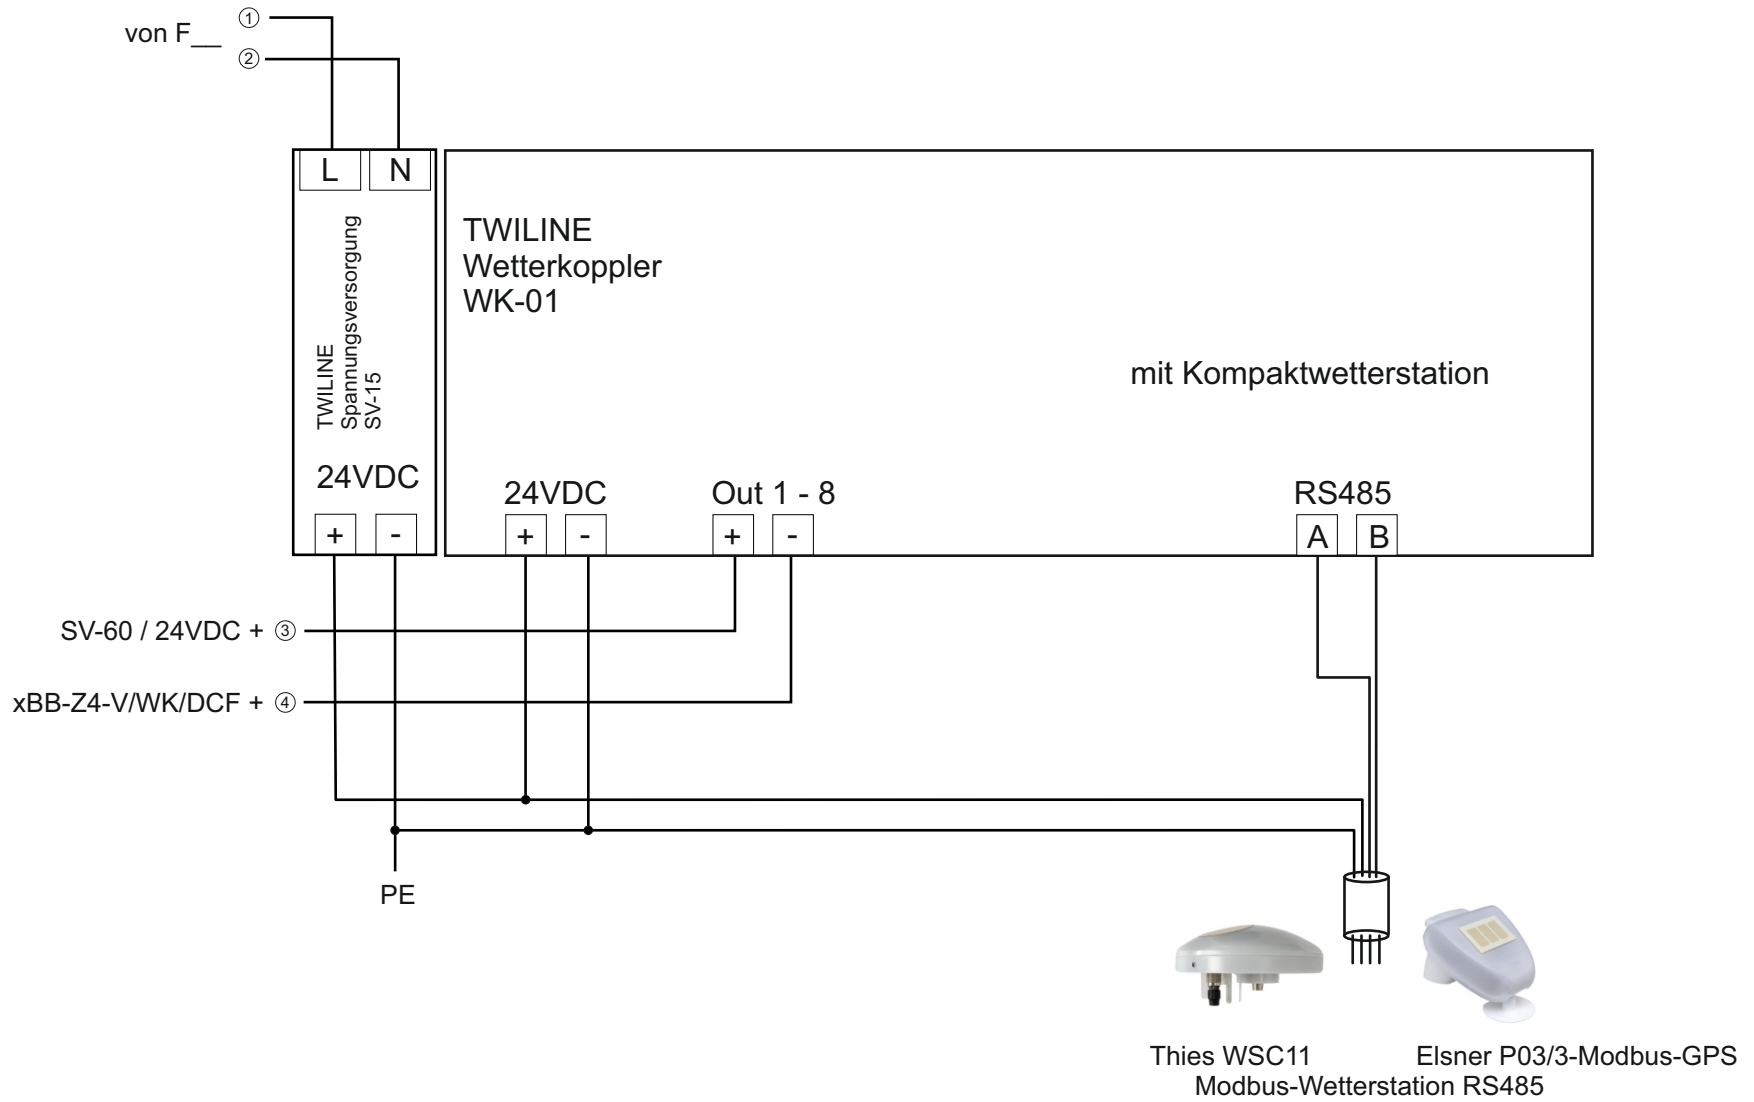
von F__ ①
②

L N

TWILINE
Spannungsversorgung
SV-15

24VDC

+ -

TWILINE
Wetterkoppler
WK-01

mit Kompaktwetterstation

24VDC
+ -

Out 1 - 8
+ -

RS485
A B

SV-60 / 24VDC + ③

xBB-Z4-V/WK/DCF + ④

PE

Thies WSC11

Elsner P03/3-Modbus-GPS

Modbus-Wetterstation RS485